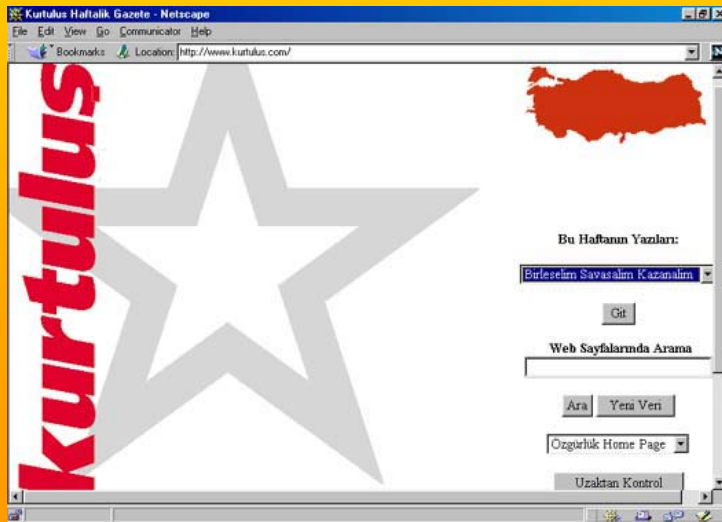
Kurtulus Haftalik Gazete - Netscape

File Edit View Go Communicator Help

Bookmarks Location: http://www.kurtulus.com/

kurtulus

Bu Haftanın Yazıları:

Birleselim Savasalim Kazanalim

Git

Web Sayfalarında Arama

Ara Yeni Veri

Özgürlük Home Page

Uzaktan Kontrol